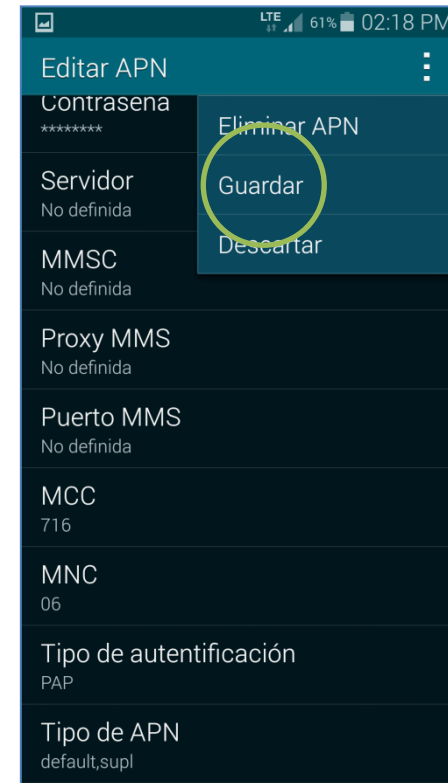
LTE 61% 02:18 PM

Editar APN

Contrasena
********

Servidor
No definida

MMSC
No definida

Proxy MMS
No definida

Puerto MMS
No definida

MCC
716

MNC
06

Tipo de autentificación
PAP

Tipo de APN
default,supl

Eliminar APN

Guardar

Descartar